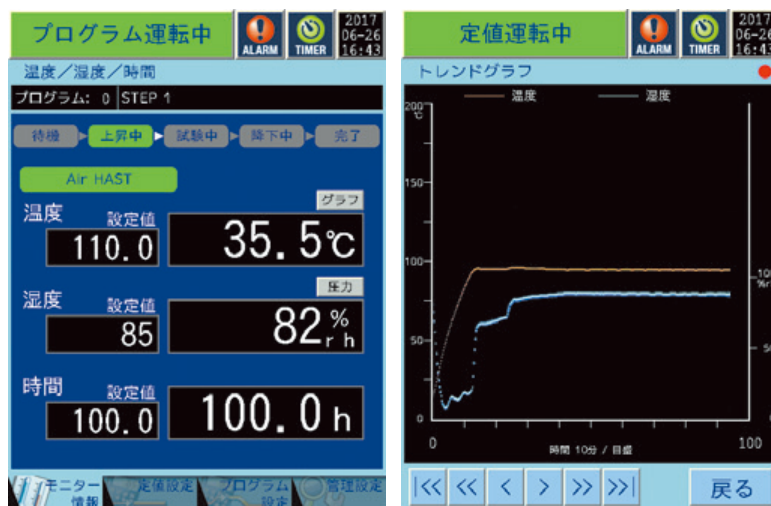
プログラム運転中

ALARM

TIMER

2017 06-26 16:43

温度／湿度／時間

プログラム: 0 STEP 1

待機 上昇中 試験中 降下中 完了

Air HAST

グラフ

温度 設定値

110.0

35.5℃

圧力

湿度 設定値

85

82%rh

時間 設定値

100.0

100.0h

モニター情報 定値設定 プログラム設定 管理設定

定値運転中

ALARM

TIMER

2017 06-26 16:43

トレンドグラフ

200 ℃

温度

湿度

150

100

50

0

100 %rh

50

0

時間 10分 / 目盛

100

|<< << < > >> >>|

戻る